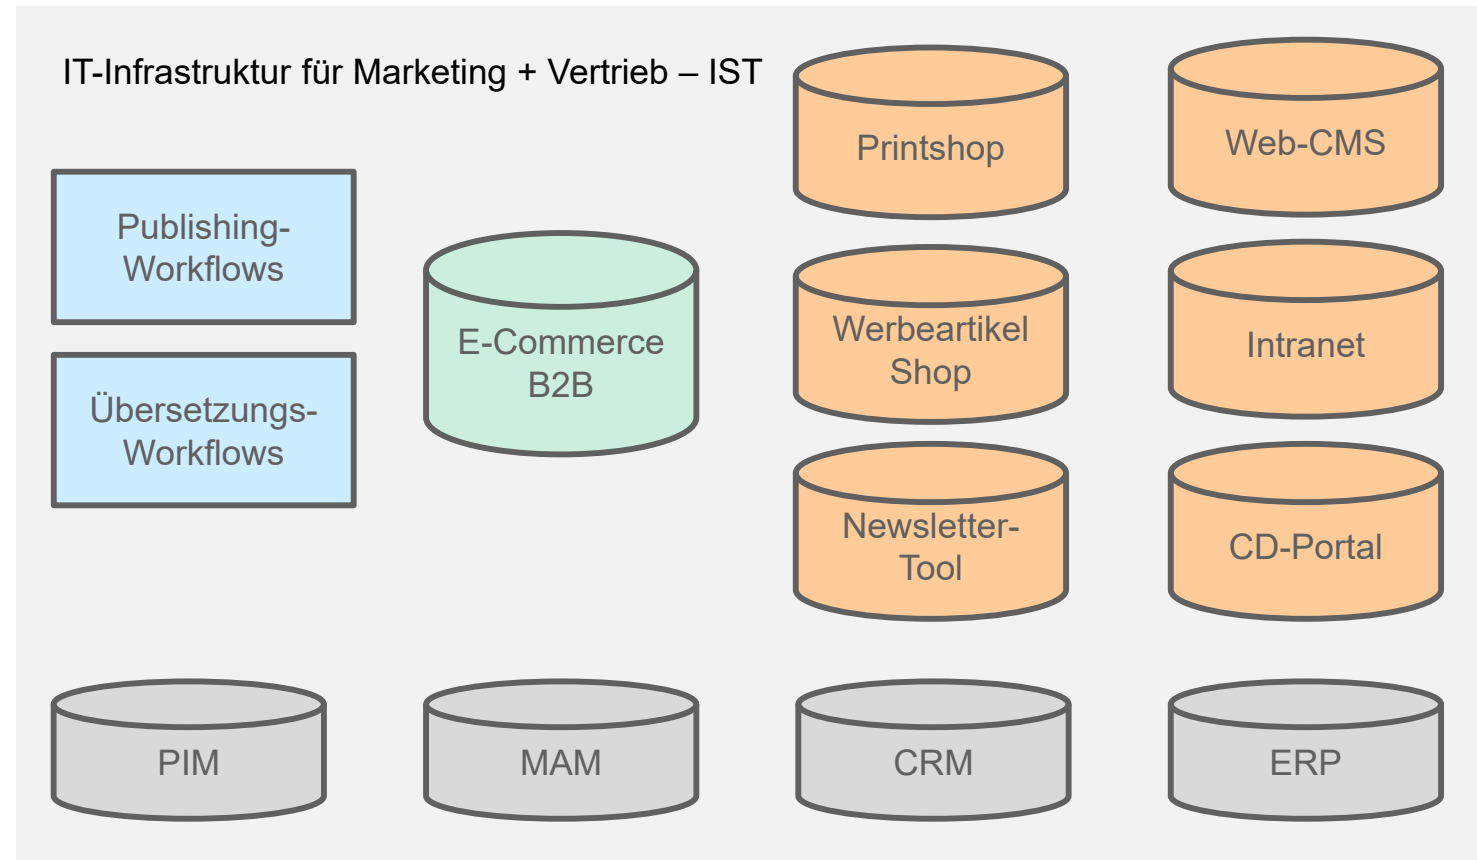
IT-Infrastruktur für Marketing + Vertrieb – IST

Printshop

Web-CMS

Publishing-Workflows

Übersetzungs-Workflows

E-Commerce B2B

Werbeartikel Shop

Intranet

Newsletter-Tool

CD-Portal

PIM

MAM

CRM

ERP